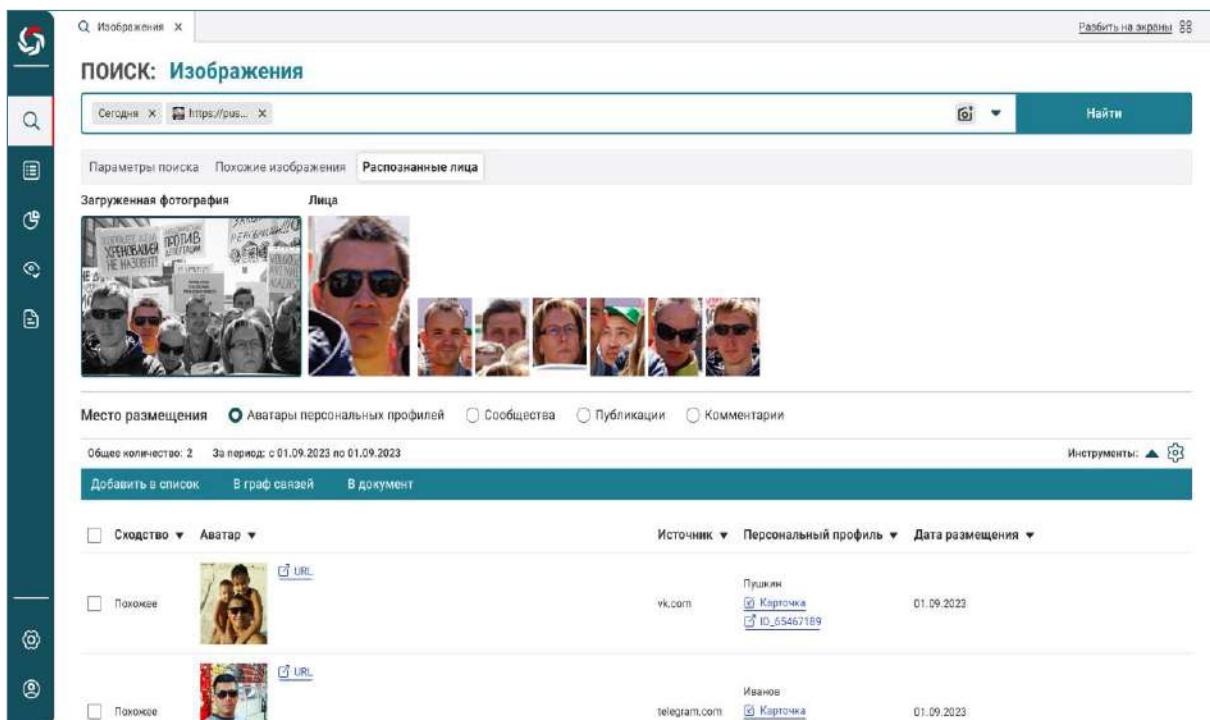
Изображения ×

Разбить на экраны

ПОИСК: Изображения

Сегодня × https://pus... ×

Найти

Параметры поиска Похожие изображения Распознанные лица

Загруженная фотография

Лица

Место размещения Аватары персональных профилей Сообщества Публикации Комментарии

Общее количество: 2 За период: с 01.09.2023 по 01.09.2023

Инструменты:

Добавить в список В граф связей В документ

| Сходство ▼ | Аватар ▼ | Источник ▼ | Персональный профиль ▼ | Дата размещения ▼ |
|---|---|---|---|---|
| Похожее | URL | vk.com | Пушкин Карточка ID_65467189 | 01.09.2023 |
| Похожее | URL | telegram.com | Иванов Карточка | 01.09.2023 |